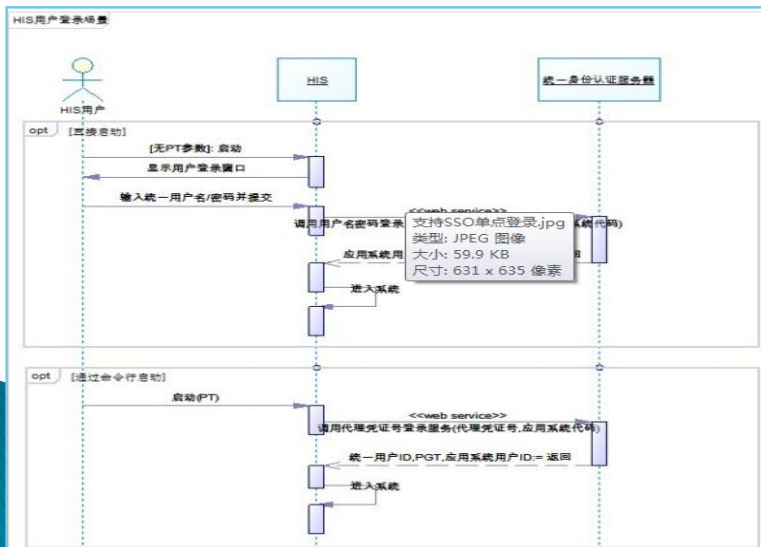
HIS用户登录场景

HIS用户

HIS

统一身份认证服务器

opt [直接启动]

[无PT参数]: 启动

显示用户登录窗口

输入统一用户名/密码并提交

<<web service>>

调用用户名密码登录 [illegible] 系统代码)

支持SSO单点登录.jpg
类型: JPEG 图像
大小: 59.9 KB
尺寸: 631 x 635 像素

应用系统用 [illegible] 回

进入系统

opt [通过命令行启动]

启动(PT)

<<web service>>

调用代理凭证号登录服务(代理凭证号,应用系统代码)

统一用户ID,PGT,应用系统用户ID:= 返回

进入系统